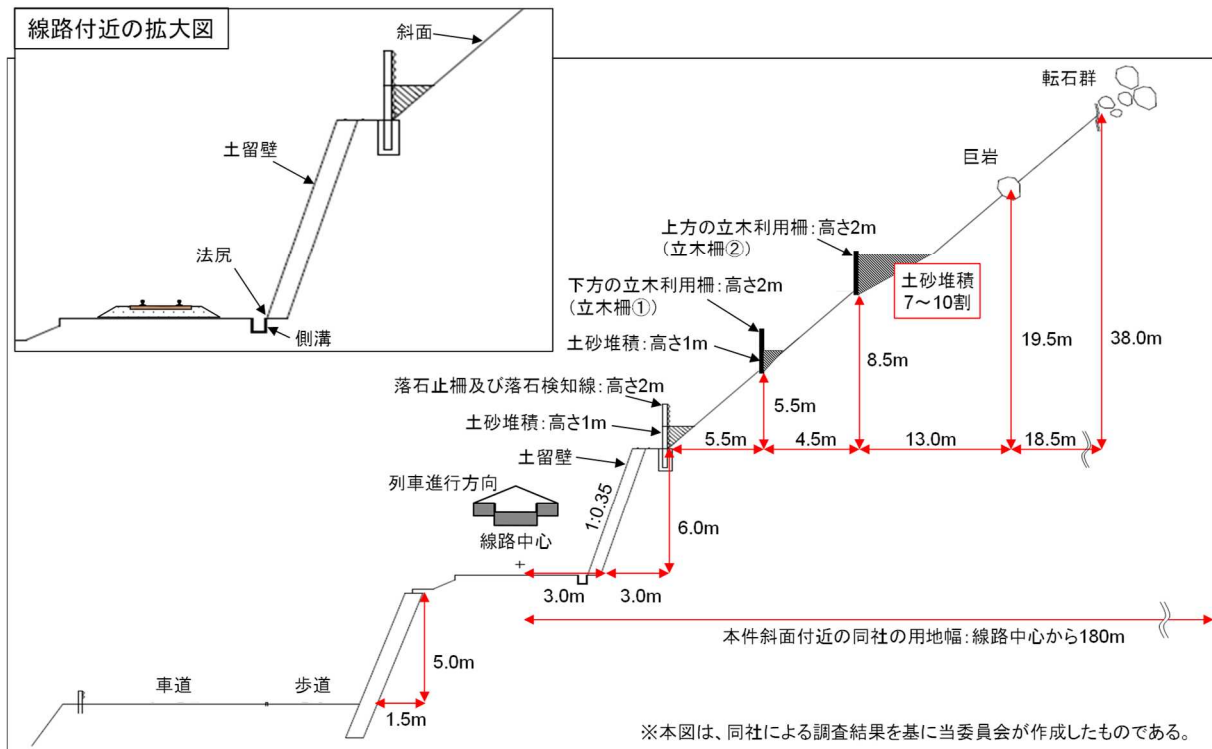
線路付近の拡大図

斜面

土留壁

法尻

側溝

転石群

巨岩

上方の立木利用柵：高さ2m
（立木柵②）

土砂堆積
7〜10割

下方の立木利用柵：高さ2m
（立木柵①）

土砂堆積：高さ1m

落石止柵及び落石検知線：高さ2m

土砂堆積：高さ1m

土留壁

列車進行方向

線路中心

1:0.35

19.5m

38.0m

8.5m

5.5m

5.5m

4.5m

13.0m

18.5m

6.0m

3.0m

3.0m

本件斜面付近の同社の用地幅：線路中心から180m

5.0m

車道

歩道

1.5m

※本図は、同社による調査結果を基に当委員会が作成したものである。